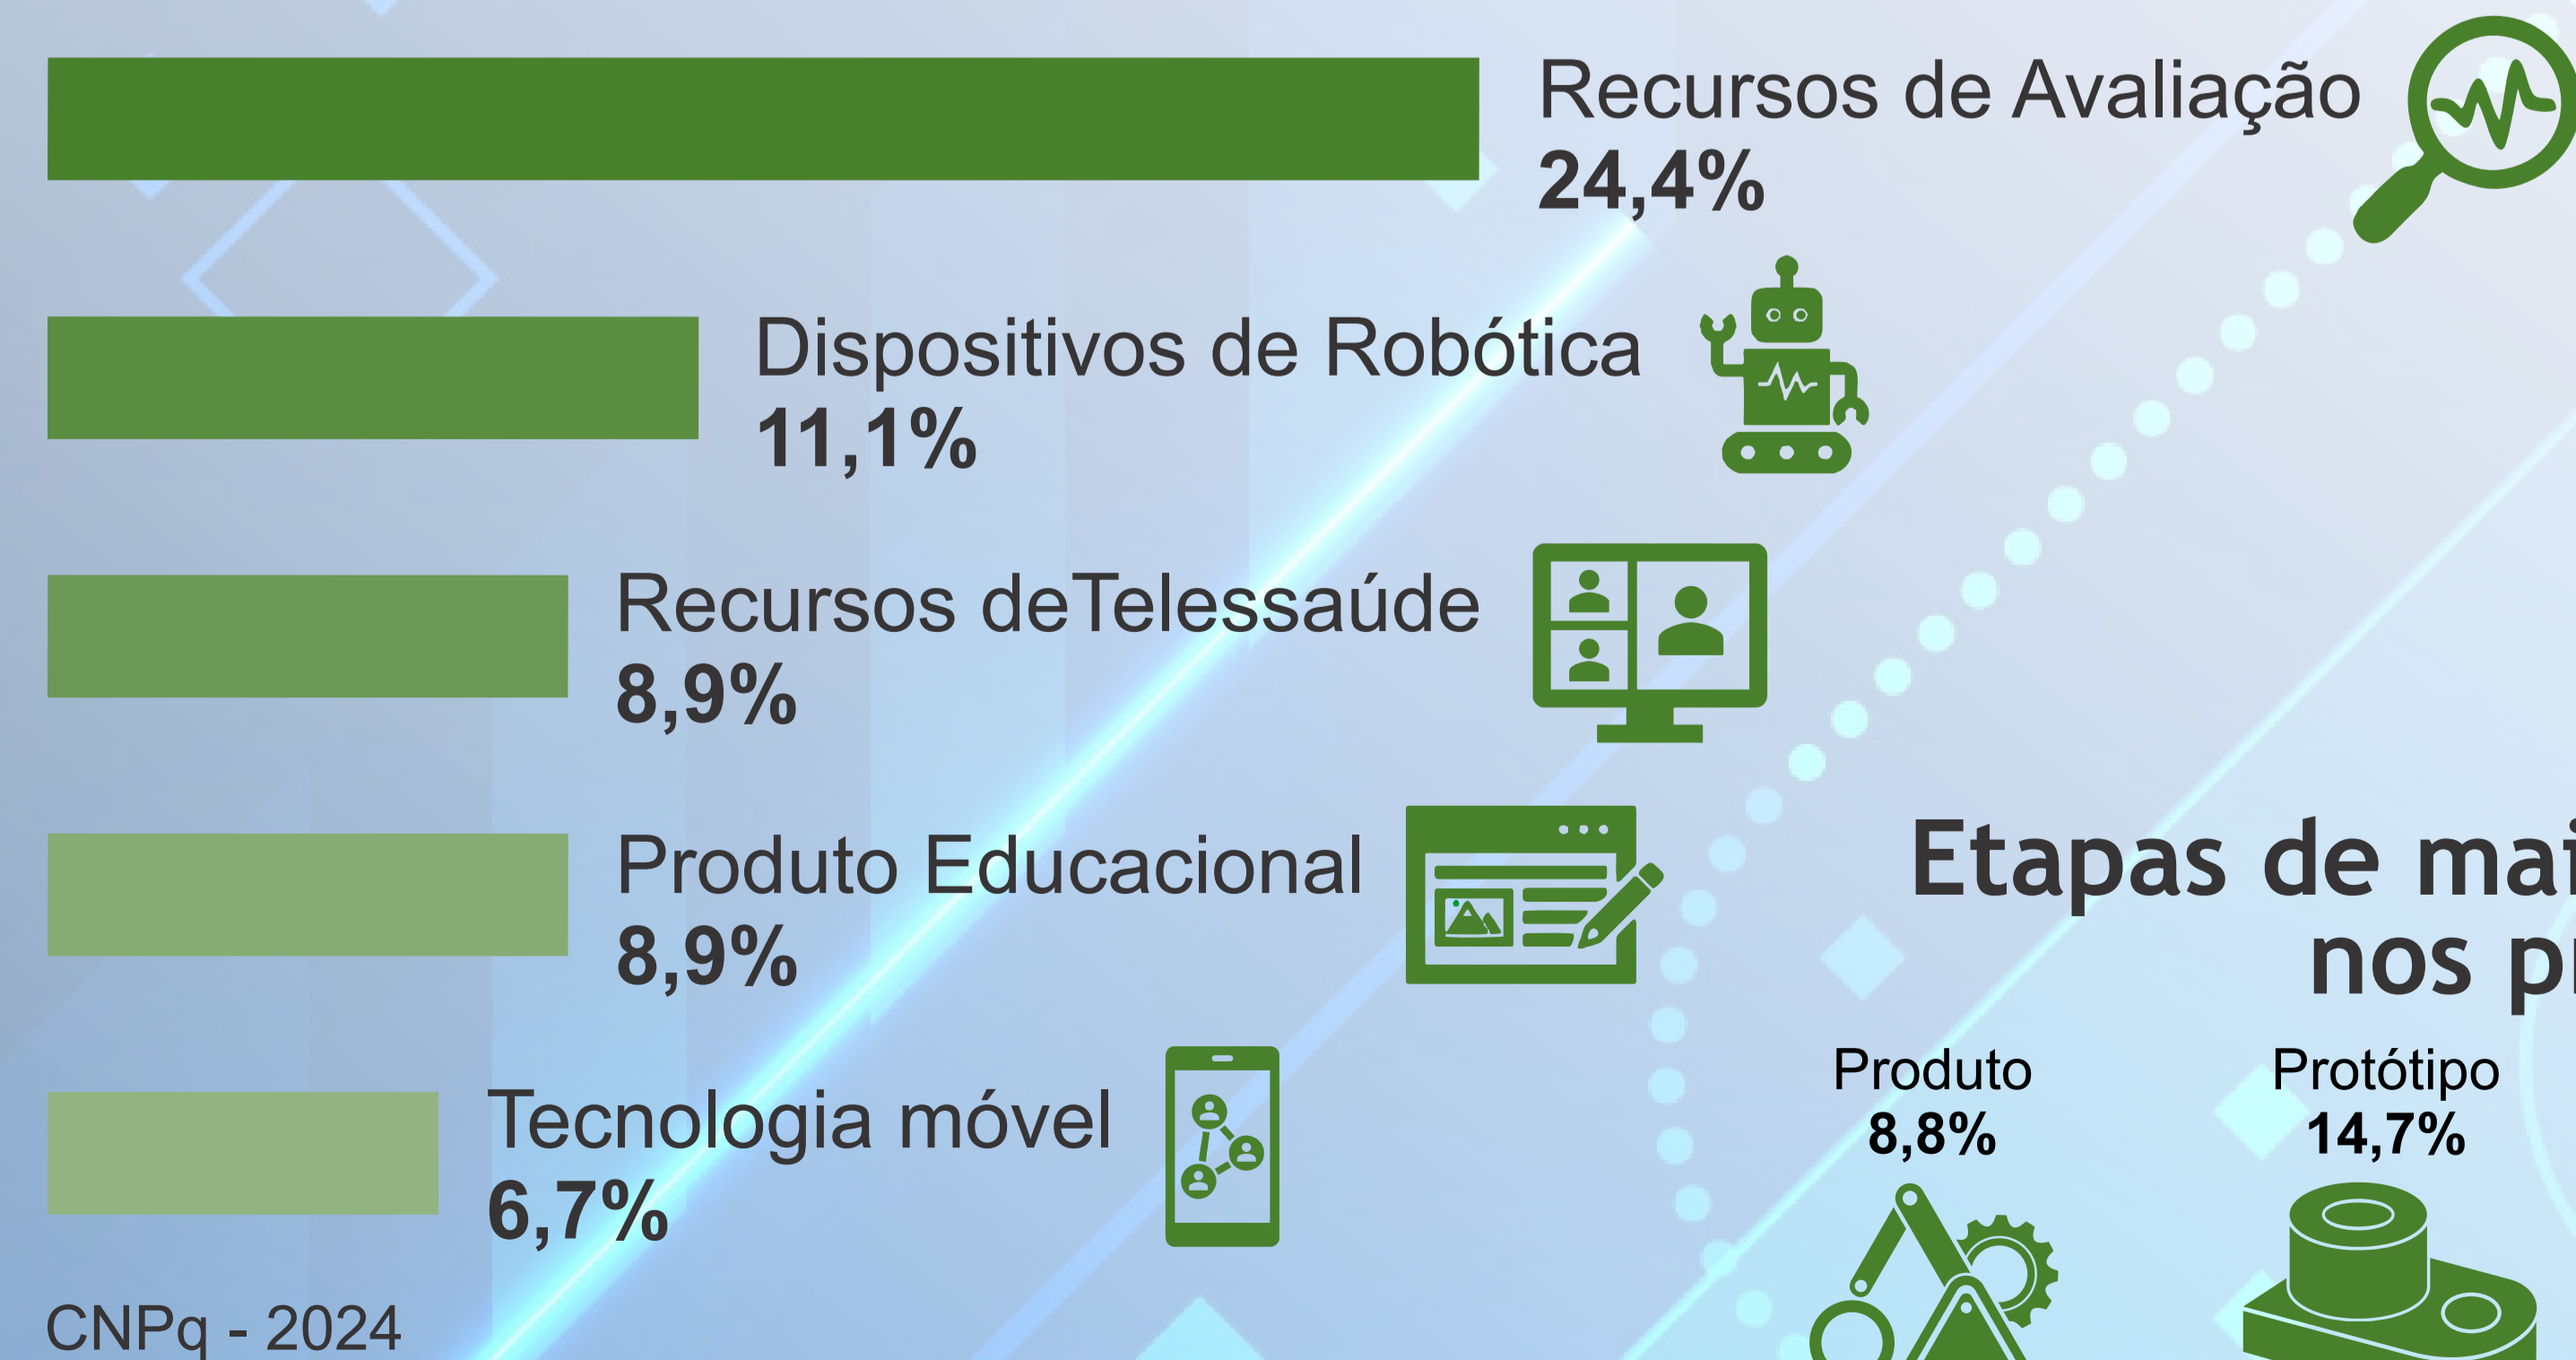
Recursos de Avaliação
24,4%

Dispositivos de Robótica
11,1%

Recursos deTelessaúde
8,9%

Produto Educacional
8,9%

Tecnologia móvel
6,7%

CNPq - 2024

Etapas de mai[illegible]
nos p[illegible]

Produto
8,8%

Protótipo
14,7%